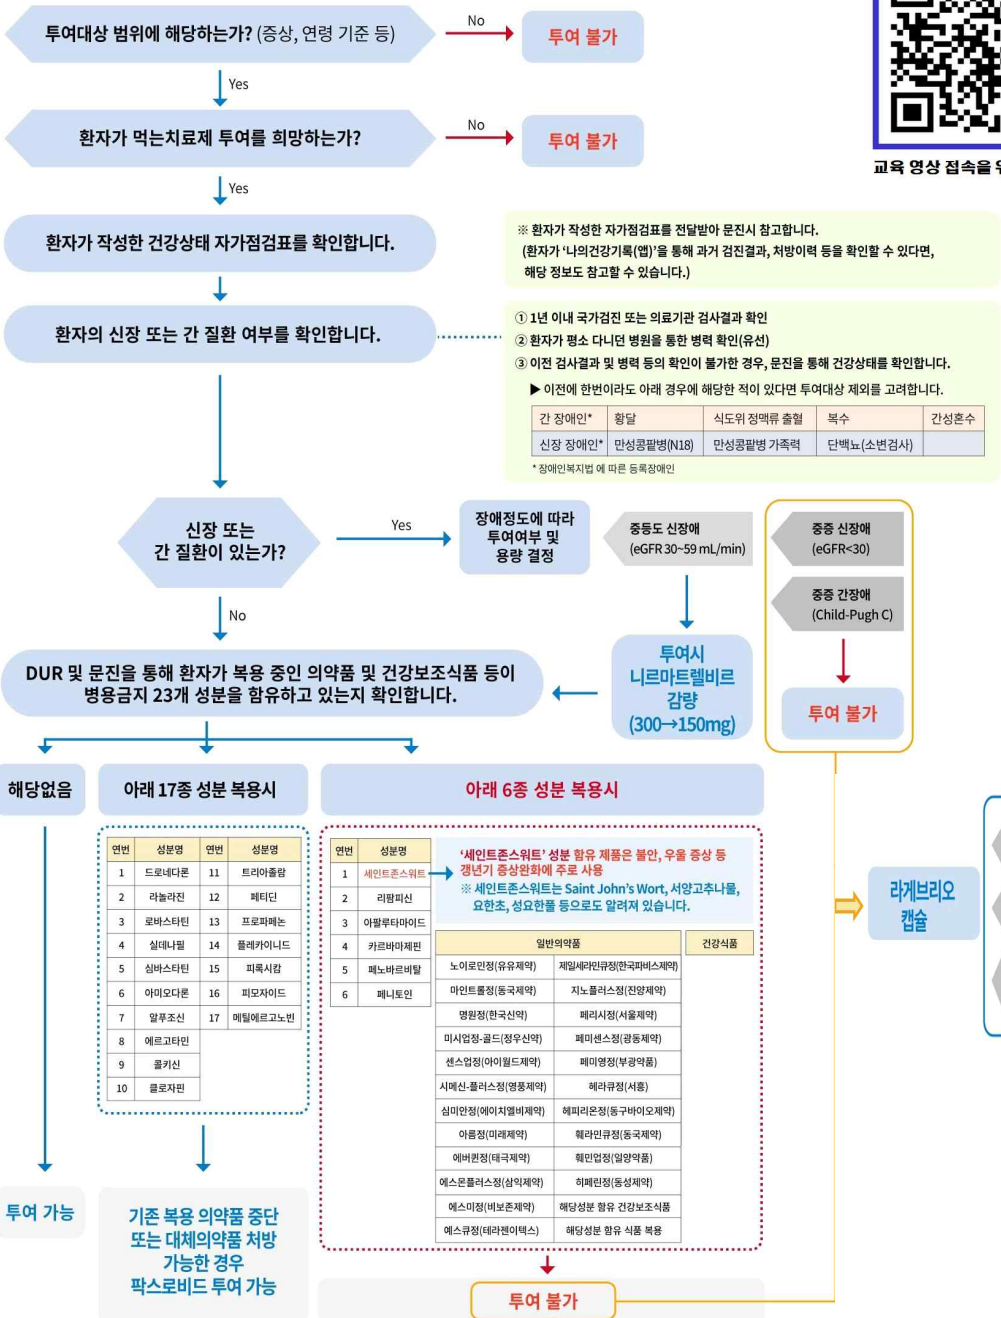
투여대상 범위에 해당하는가? (증상, 연령 기준 등)

No

투여 불가

Yes

환자가 먹는치료제 투여를 희망하는가?

No

투여 불가

Yes

교육 영상 접속을 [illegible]

환자가 작성한 건강상태 자가점검표를 확인합니다.

※ 환자가 작성한 자가점검표를 전달받아 문진시 참고합니다. (환자가 '나의건강기록(앱)'을 통해 과거 검진결과, 처방이력 등을 확인할 수 있다면, 해당 정보도 참고할 수 있습니다.)

환자의 신장 또는 간 질환 여부를 확인합니다.

① 1년 이내 국가검진 또는 의료기관 검사결과 확인
② 환자가 평소 다니던 병원을 통한 병력 확인(유선)
③ 이전 검사결과 및 병력 등의 확인이 불가한 경우, 문진을 통해 건강상태를 확인합니다.
▶ 이전에 한번이라도 아래 경우에 해당한 적이 있다면 투여대상 제외를 고려합니다.

| 간 장애인* | 황달 | 식도위 정맥류 출혈 | 복수 | 간성혼수 |
|---|---|---|---|---|
| 신장 장애인* | 만성콩팥병(N18) | 만성콩팥병 가족력 | 단백뇨(소변검사) | |

* 장애인복지법 에 따른 등록장애인

신장 또는 간 질환이 있는가?

Yes

장애정도에 따라 투여여부 및 용량 결정

중등도 신장애 (eGFR 30~59 mL/min)

중증 신장애 (eGFR<30)

중증 간장애 (Child-Pugh C)

No

투여시 니르마트렐비르 감량 (300→150mg)

투여 불가

DUR 및 문진을 통해 환자가 복용 중인 의약품 및 건강보조식품 등이 병용금지 23개 성분을 함유하고 있는지 확인합니다.

해당없음

아래 17종 성분 복용시

아래 6종 성분 복용시

| 연번 | 성분명 | 연번 | 성분명 |
|---|---|---|---|
| 1 | 드로네다론 | 11 | 트리아졸람 |
| 2 | 라놀라진 | 12 | 페티딘 |
| 3 | 로바스타틴 | 13 | 프로파페논 |
| 4 | 실데나필 | 14 | 플레카이니드 |
| 5 | 심바스타틴 | 15 | 피록시캄 |
| 6 | 아미오다론 | 16 | 피모자이드 |
| 7 | 알푸조신 | 17 | 메틸에르고노빈 |
| 8 | 에르고타민 | | |
| 9 | 콜키신 | | |
| 10 | 클로자핀 | | |

| 연번 | 성분명 |
|---|---|
| 1 | 세인트존스워트 |
| 2 | 리팜피신 |
| 3 | 아팔루타미이드 |
| 4 | 카르바마제핀 |
| 5 | 페노바르비탈 |
| 6 | 페니토인 |

'세인트존스워트' 성분 함유 제품은 불안, 우울 증상 등 갱년기 증상완화에 주로 사용
※ 세인트존스워트는 Saint John's Wort, 서양고추나물, 요한초, 성요한풀 등으로도 알려져 있습니다.

| 일반의약품 | | 건강식품 |
|---|---|---|
| 노이로민정(유유제약) | 제일세라민큐정(한국파비스제약) | |
| 마인트롤정(동국제약) | 지노플러스정(진양제약) | |
| 명원정(한국신약) | 페리시정(서울제약) | |
| 미시업정-골드(정우신약) | 페미센스정(광동제약) | |
| 센스업정(아이월드제약) | 페미엥정(부광약품) | |
| 시메신-플러스정(영풍제약) | 헤라큐정(서흥) | |
| 심미안정(에이치엘비제약) | 헤피리온정(동구바이오제약) | |
| 아름정(미래제약) | 훼라민큐정(동국제약) | |
| 에버퀸정(태극제약) | 훼민업정(일양약품) | |
| 에스몬플러스정(삼익제약) | 히페린정(동성제약) | |
| 에스미정(비보존제약) | 해당성분 함유 건강보조식품 | |
| 에스큐정(테라젠이텍스) | 해당성분 함유 식품 복용 | |

투여 가능

기존 복용 의약품 중단 또는 대체의약품 처방 가능한 경우 팍스로비드 투여 가능

투여 불가

라게브리오 캡슐